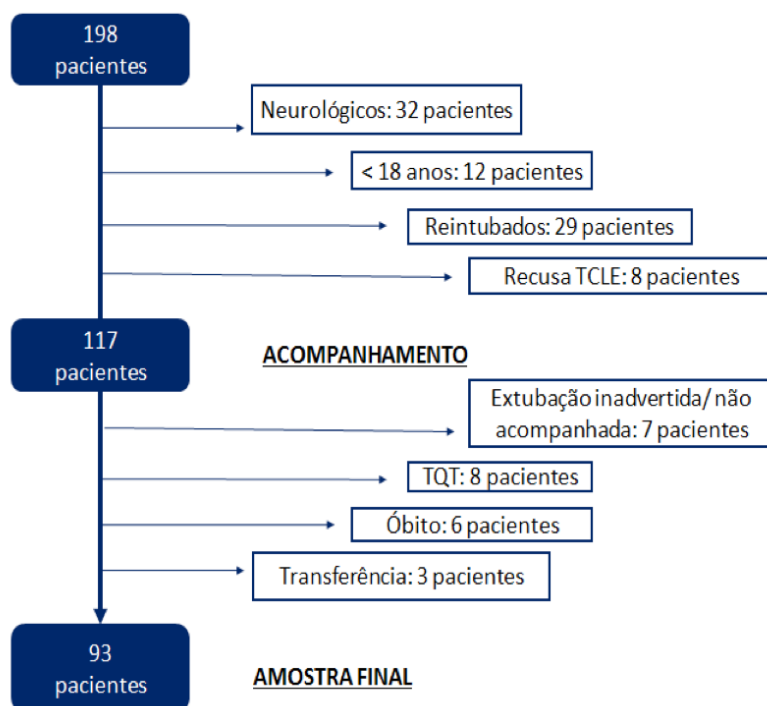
198
pacientes

Neurológicos: 32 pacientes

< 18 anos: 12 pacientes

Reintubados: 29 pacientes

Recusa TCLE: 8 pacientes

117
pacientes

ACOMPANHAMENTO

Extubação inadvertida/ não acompanhada: 7 pacientes

TQT: 8 pacientes

Óbito: 6 pacientes

Transferência: 3 pacientes

93
pacientes

AMOSTRA FINAL